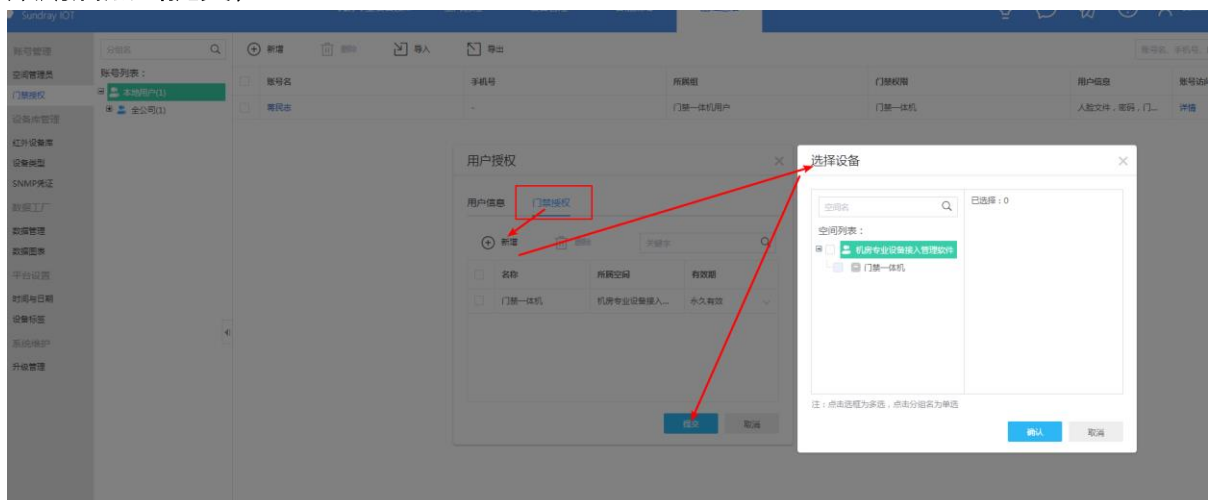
Sundray IOT

账号管理
空间管理员
门禁授权
设备库管理
红外设备库
设备类型
SNMP凭证
数据工厂
数据管理
数据图表
平台设置
时间与日期
设备标签
系统维护
升级管理

分组名
账号列表：
本地用户(1)
全公司(1)

新增 删除 导入 导出

账号名、手机号

| | 账号名 | 手机号 | 所属组 | 门禁权限 | 用户信息 | 账号状态 |
|---|---|---|---|---|---|---|
| | 蒋民杰 | - | 门禁一体机用户 | 门禁一体机 | 人脸文件，密码，门... | 详情 |

用户授权
用户信息 门禁授权
新增 删除 关键字

| | 名称 | 所属空间 | 有效期 |
|---|---|---|---|
| | 门禁一体机 | 机房专业设备接入... | 永久有效 |

提交 取消

选择设备
空间名
已选择：0
空间列表：
机房专业设备接入管理软件
门禁一体机
注：点击选框为多选，点击分组名为单选
确认 取消